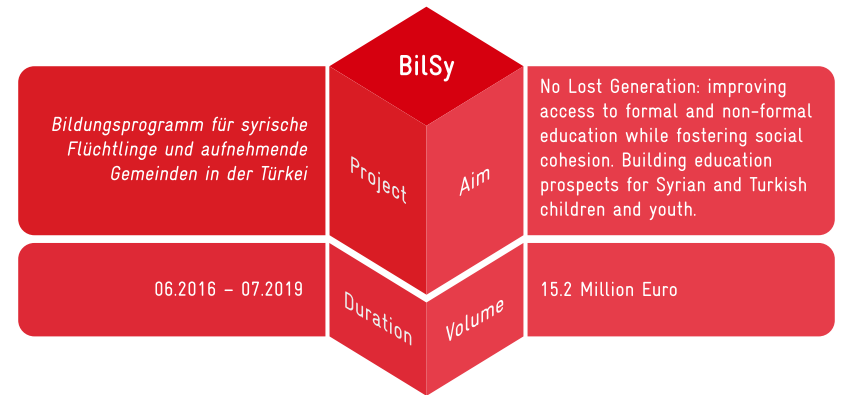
BilSy

Bildungsprogramm für syrische Flüchtlinge und aufnehmende Gemeinden in der Türkei

Project

Aim

No Lost Generation: improving access to formal and non-formal education while fostering social cohesion. Building education prospects for Syrian and Turkish children and youth.

06.2016 – 07.2019

Duration

Volume

15.2 Million Euro